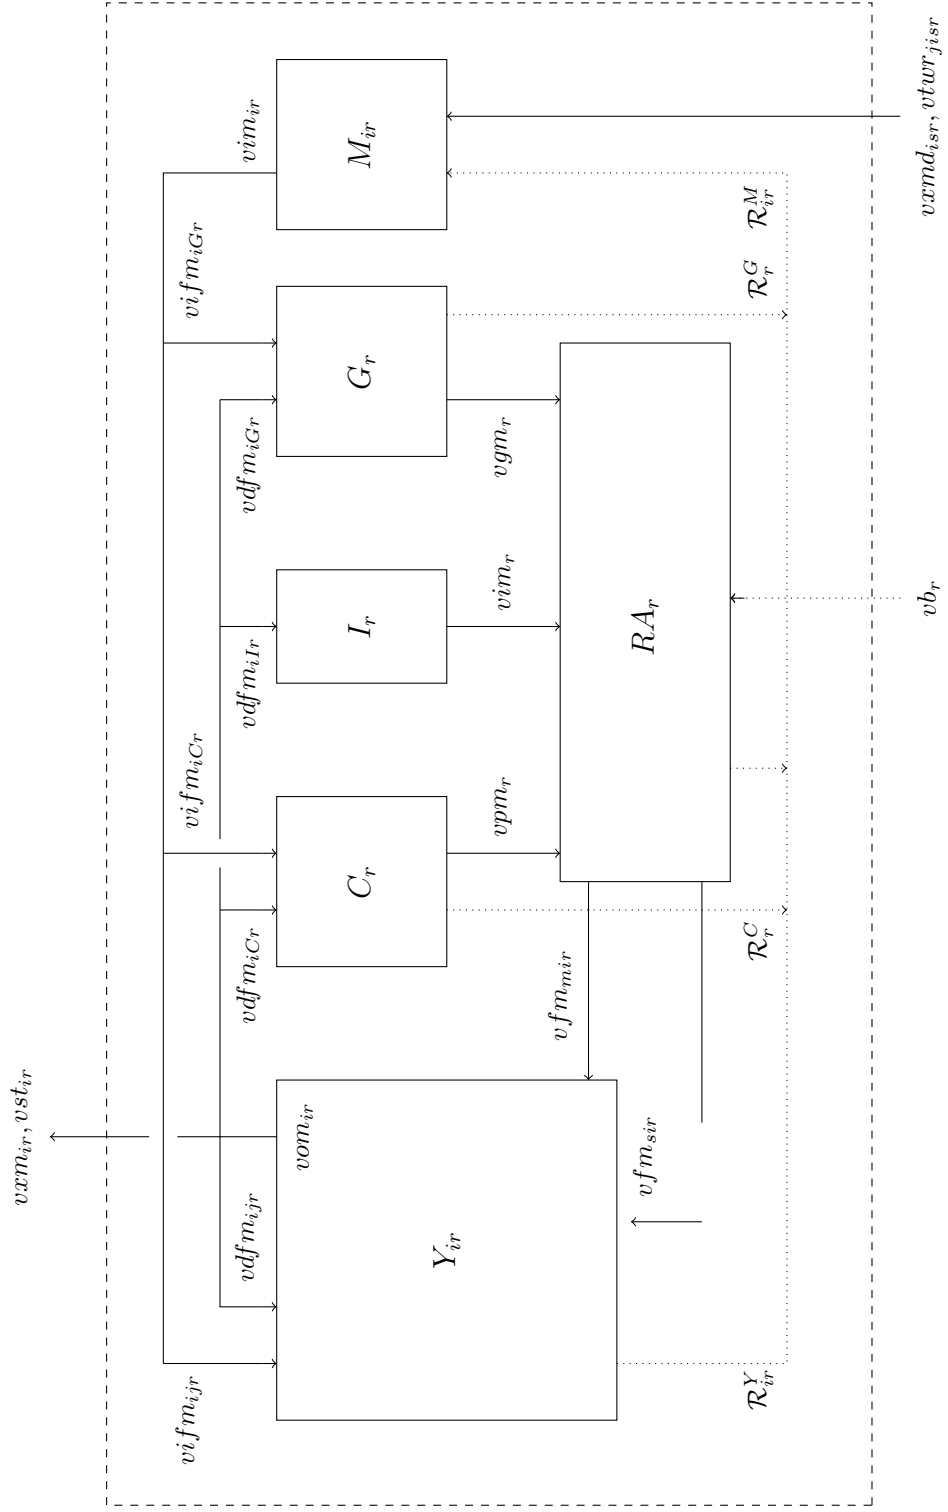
$vxmd_{isr}, vtwr_{jisr}$

$vim_{ir}$

$M_{ir}$

$\mathcal{R}_{ir}^{M}$

$\mathcal{R}_{r}^{G}$

$vifm_{iGr}$

$G_r$

$vdfm_{iGr}$

$vgm_r$

$vim_r$

$I_r$

$vdfm_{iIr}$

$RA_r$

$vb_r$

$vifm_{iCr}$

$vpm_r$

$C_r$

$vdfm_{iCr}$

$\mathcal{R}_{r}^{C}$

$vfm_{mir}$

$vxm_{ir}, vst_{ir}$

$vom_{ir}$

$vfm_{sir}$

$vdfm_{ijr}$

$Y_{ir}$

$vifm_{ijr}$

$\mathcal{R}_{ir}^{Y}$